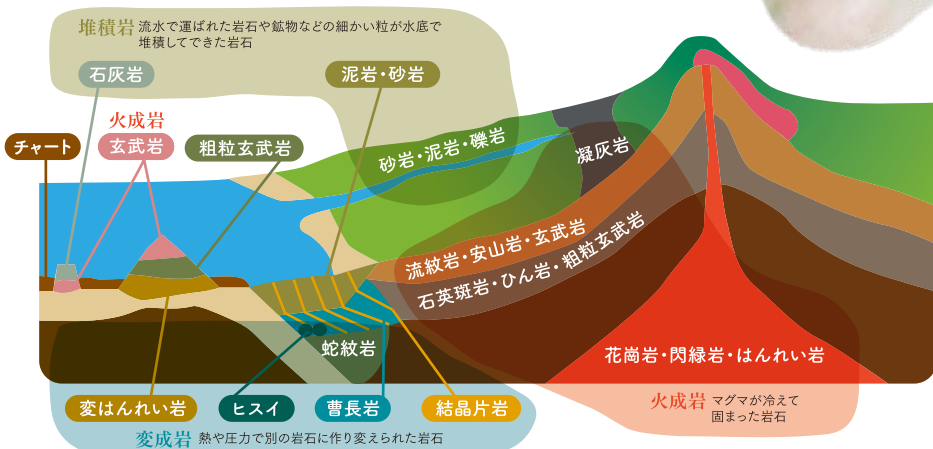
堆積岩 流水で運ばれた岩石や鉱物などの細かい粒が水底で堆積してできた岩石

石灰岩

泥岩・砂岩

火成岩

チャート

玄武岩

粗粒玄武岩

砂岩・泥岩・礫岩

凝灰岩

流紋岩・安山岩・玄武岩

石英斑岩・ひん岩・粗粒玄武岩

蛇紋岩

花崗岩・閃緑岩・はんれい岩

変はんれい岩

ヒスイ

曹長岩

結晶片岩

火成岩 マグマが冷えて固まった岩石

変成岩 熱や圧力で別の岩石に作り変えられた岩石